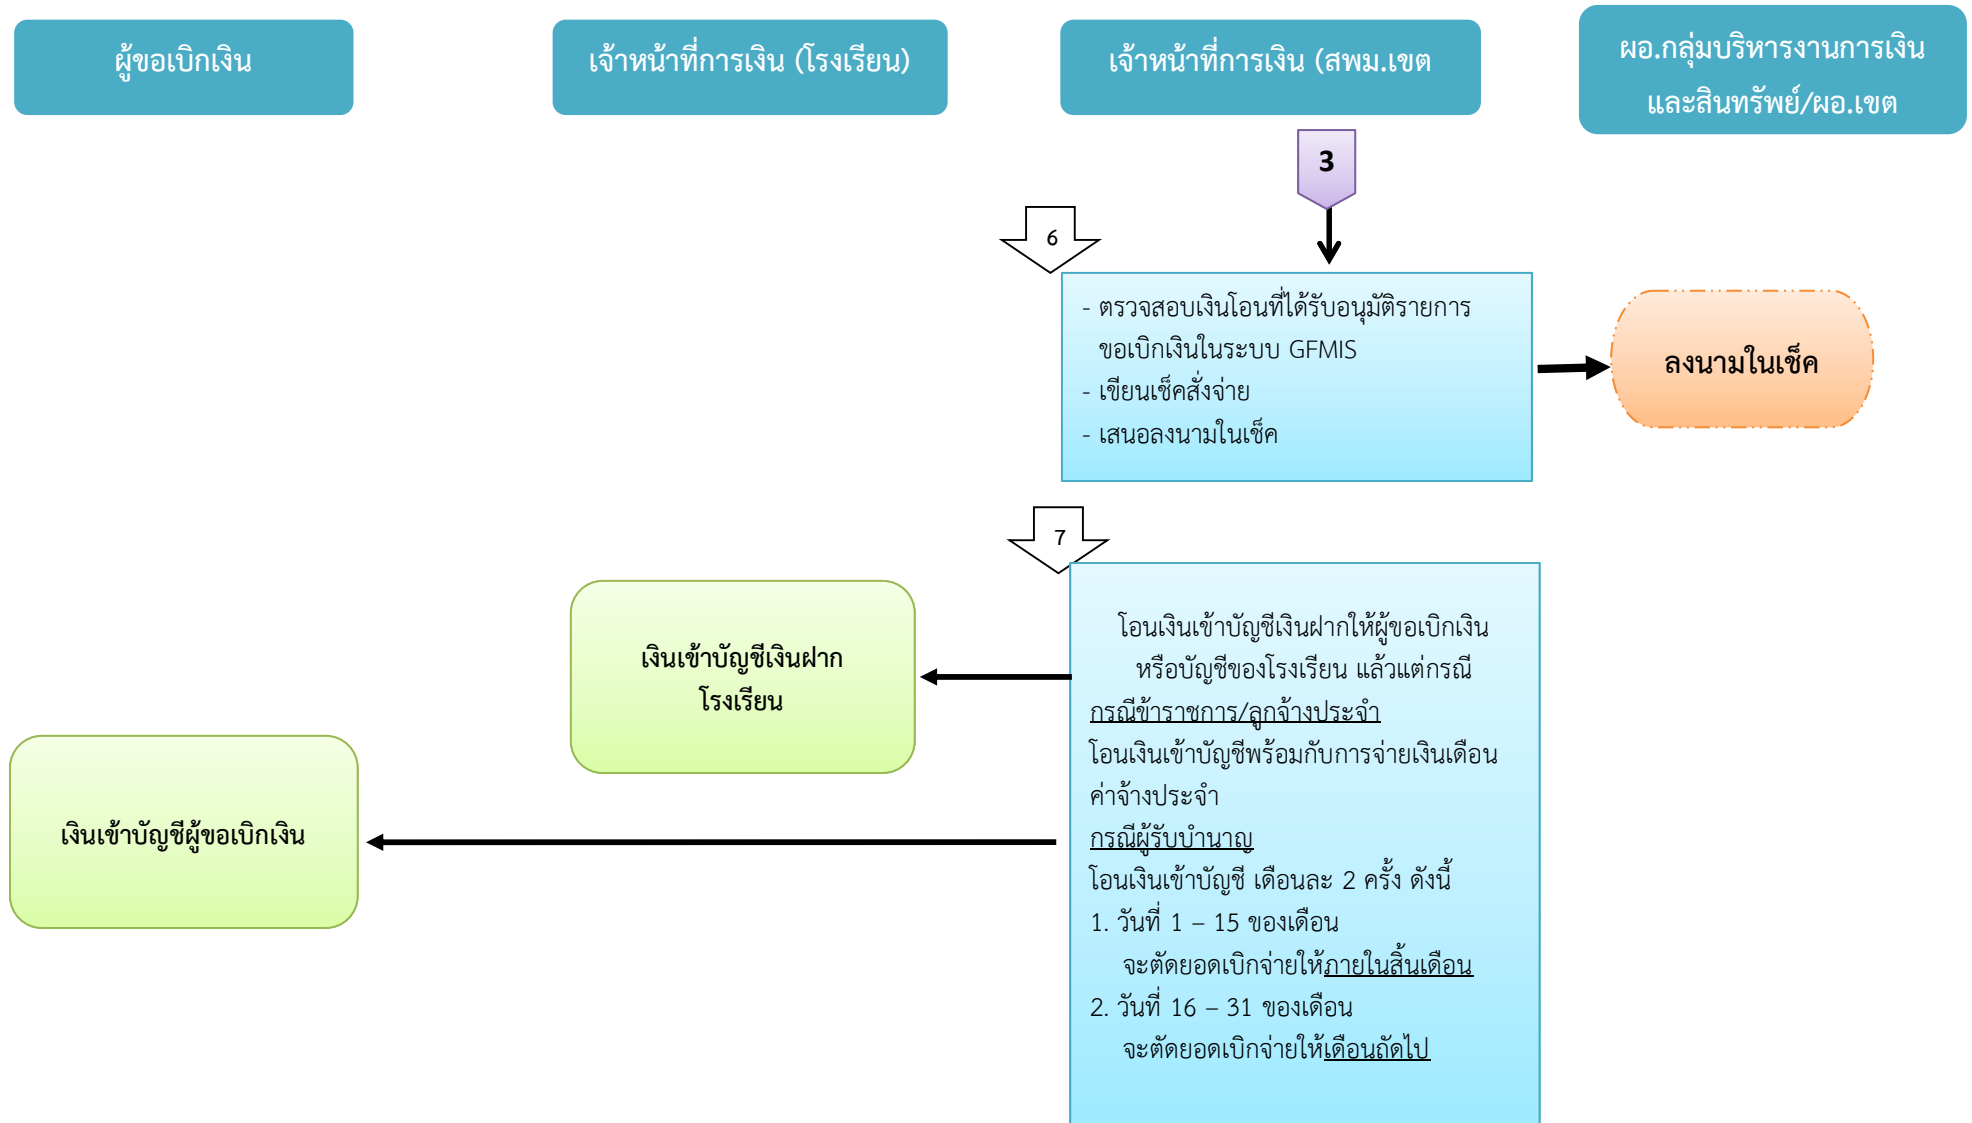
ผู้ขอเบิกเงิน

เจ้าหน้าที่การเงิน (โรงเรียน)

เจ้าหน้าที่การเงิน (สพม.เขต

ผอ.กลุ่มบริหารงานการเงินและสินทรัพย์/ผอ.เขต

3

6

- ตรวจสอบเงินโอนที่ได้รับอนุมัติรายการขอเบิกเงินในระบบ GFMIS
- เขียนเช็คสั่งจ่าย
- เสนอลงนามในเช็ค

ลงนามในเช็ค

7

เงินเข้าบัญชีเงินฝากโรงเรียน

เงินเข้าบัญชีผู้ขอเบิกเงิน

โอนเงินเข้าบัญชีเงินฝากให้ผู้ขอเบิกเงิน หรือบัญชีของโรงเรียน แล้วแต่กรณี
กรณีข้าราชการ/ลูกจ้างประจำ
โอนเงินเข้าบัญชีพร้อมกับการจ่ายเงินเดือนค่าจ้างประจำ
กรณีผู้รับบำนาญ
โอนเงินเข้าบัญชี เดือนละ 2 ครั้ง ดังนี้
1. วันที่ 1 – 15 ของเดือน จะตัดยอดเบิกจ่ายให้ภายในสิ้นเดือน
2. วันที่ 16 – 31 ของเดือน จะตัดยอดเบิกจ่ายให้เดือนถัดไป